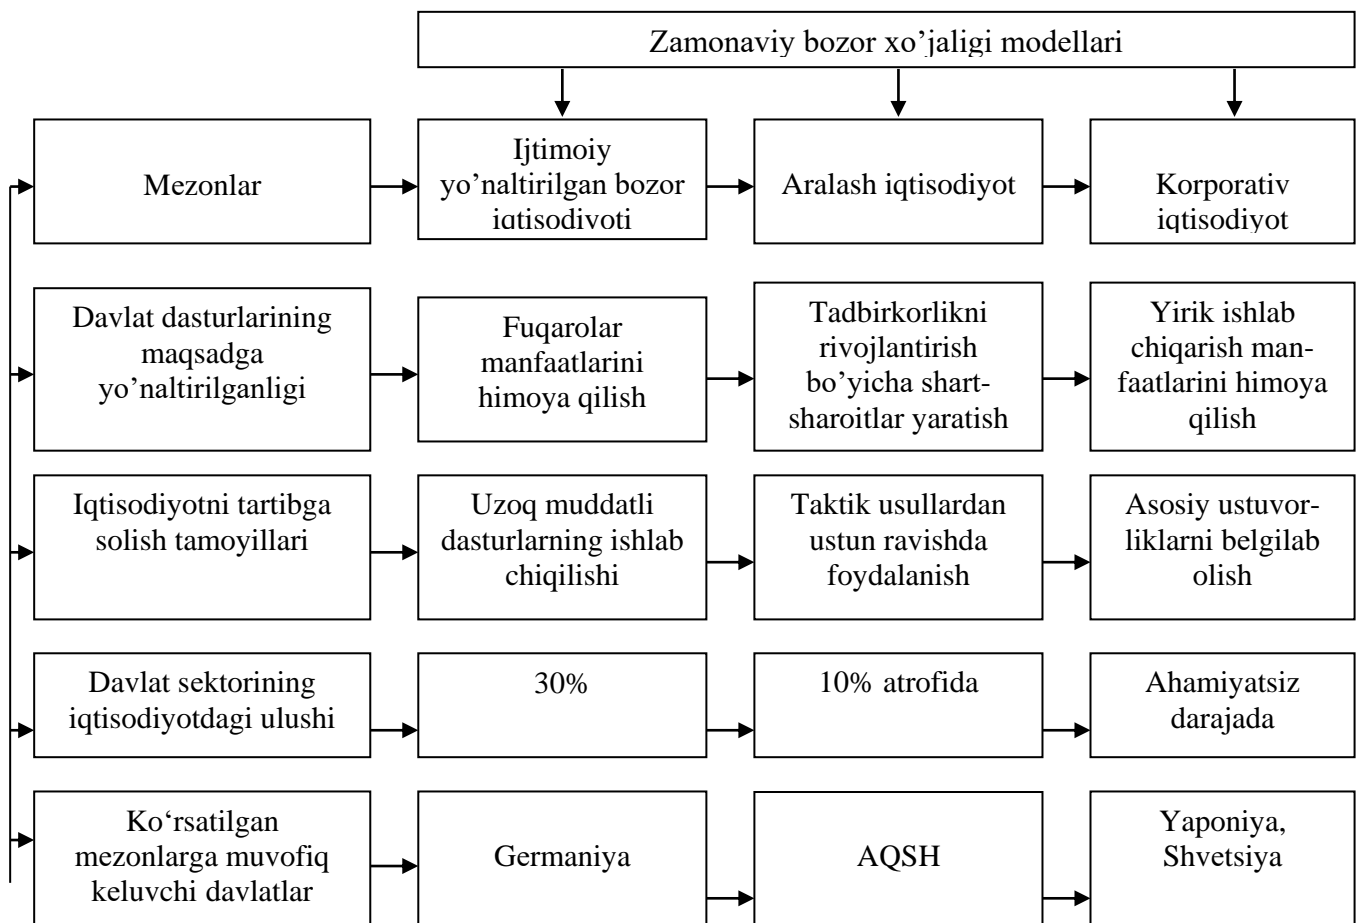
Zamonaviy bozor xo'jaligi modellari

Mezonlar

Ijtimoiy yo'naltirilgan bozor iqtisodiyoti

Aralash iqtisodiyot

Korporativ iqtisodiyot

Davlat dasturlarining maqsadga yo'naltirilganligi

Fuqarolar manfaatlarini himoya qilish

Tadbirkorlikni rivojlantirish bo'yicha shart-sharoitlar yaratish

Yirik ishlab chiqarish manfaatlarini himoya qilish

Iqtisodiyotni tartibga solish tamoyillari

Uzoq muddatli dasturlarning ishlab chiqilishi

Taktik usullardan ustun ravishda foydalanish

Asosiy ustuvorliklarni belgilab olish

Davlat sektorining iqtisodiyotdagi ulushi

30%

10% atrofida

Ahamiyatsiz darajada

Ko'rsatilgan mezonlarga muvofiq keluvchi davlatlar

Germaniya

AQSH

Yaponiya, Shvetsiya